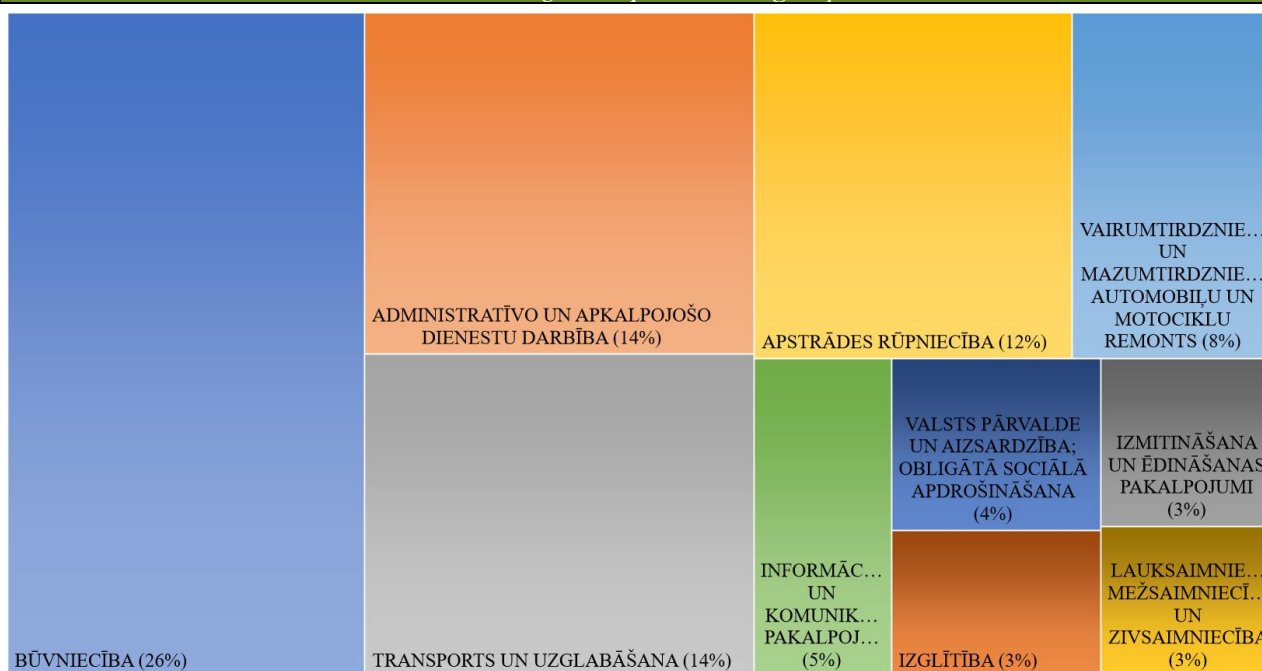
BŪVNIECĪBA (26%)

ADMINISTRATĪVO UN APKALPOJOŠO DIENESTU DARBĪBA (14%)

TRANSPORTS UN UZGLABĀŠANA (14%)

APSTRĀDES RŪPNIECĪBA (12%)

VAIRUMTIRDZNIE… UN MAZUMTIRDZNIE… AUTOMOBIĻU UN MOTOCIKLU REMONTS (8%)

INFORMĀC… UN KOMUNIK… PAKALPOJ… (5%)

VALSTS PĀRVALDE UN AIZSARDZĪBA; OBLIGĀTĀ SOCIĀLĀ APDROŠINĀŠANA (4%)

IZGLĪTĪBA (3%)

IZMITINĀŠANA UN ĒDINĀŠANAS PAKALPOJUMI (3%)

LAUKSAIMNIE… MEŽSAIMNIECĪ… UN ZIVSAIMNIECĪBA (3%)